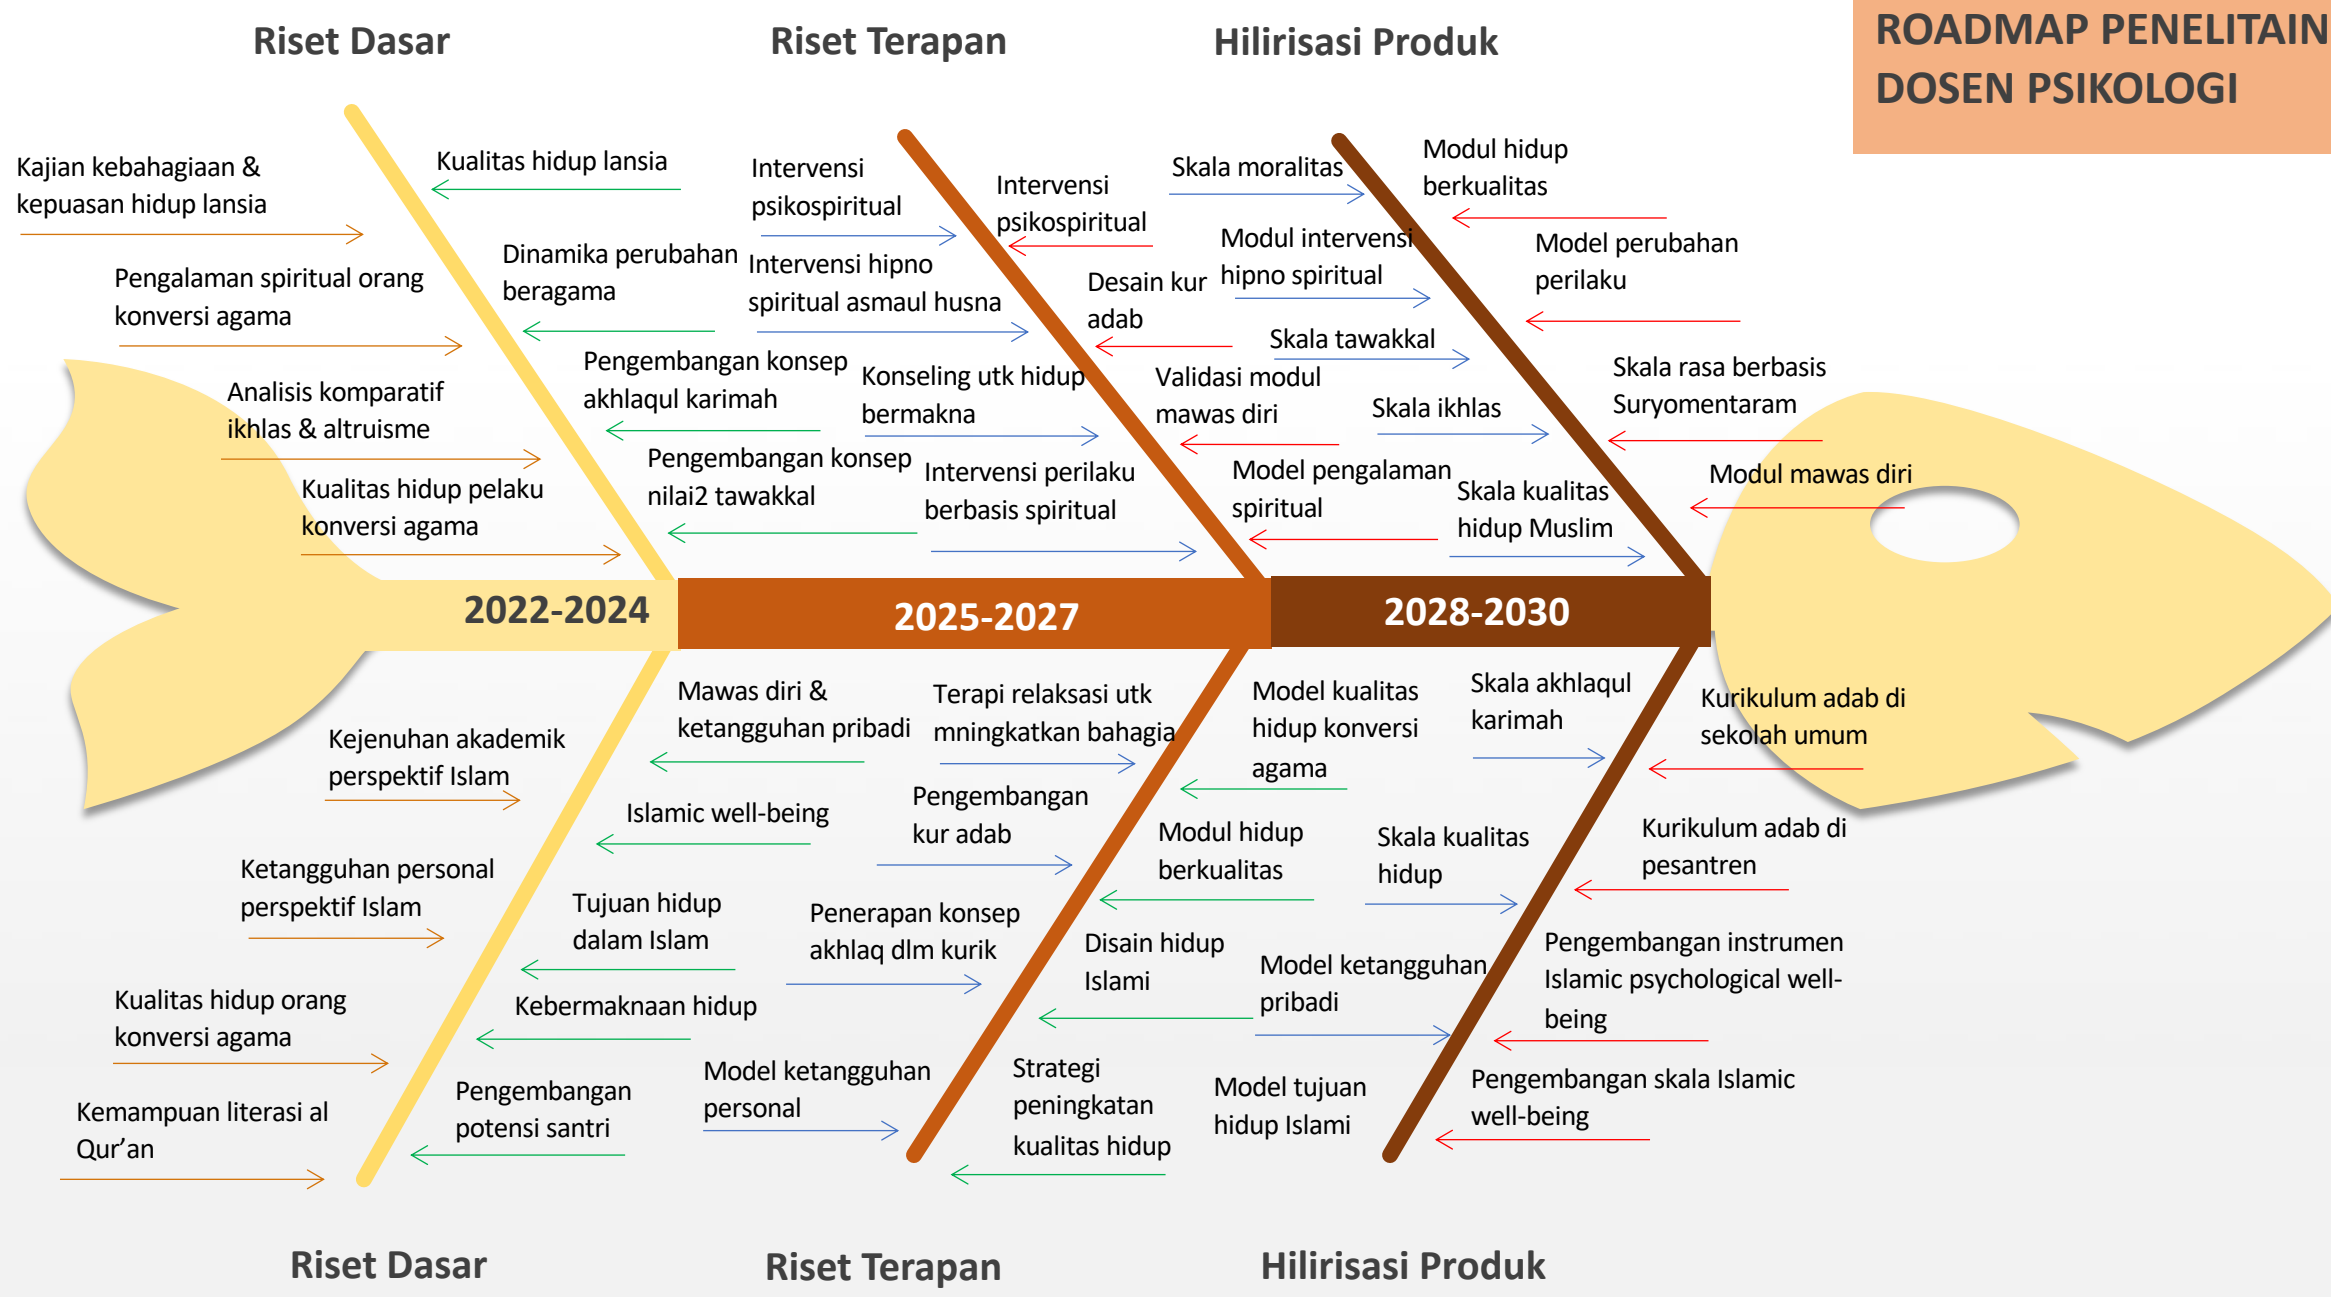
ROADMAP PENELITAIN DOSEN PSIKOLOGI

Riset Dasar

Riset Terapan

Hilirisasi Produk

Kajian kebahagiaan & kepuasan hidup lansia

Kualitas hidup lansia

Pengalaman spiritual orang konversi agama

Dinamika perubahan beragama

Analisis komparatif ikhlas & altruisme

Pengembangan konsep akhlaqul karimah

Kualitas hidup pelaku konversi agama

Pengembangan konsep nilai2 tawakkal

Intervensi psikospiritual

Intervensi hipno spiritual asmaul husna

Konseling utk hidup bermakna

Intervensi perilaku berbasis spiritual

Intervensi psikospiritual

Desain kur adab

Validasi modul mawas diri

Model pengalaman spiritual

Skala moralitas

Modul intervensi hipno spiritual

Skala tawakkal

Skala ikhlas

Skala kualitas hidup Muslim

Modul hidup berkualitas

Model perubahan perilaku

Skala rasa berbasis Suryomentaram

Modul mawas diri

2022-2024

2025-2027

2028-2030

Kejenuhan akademik perspektif Islam

Mawas diri & ketangguhan pribadi

Islamic well-being

Ketangguhan personal perspektif Islam

Tujuan hidup dalam Islam

Kualitas hidup orang konversi agama

Kebermaknaan hidup

Kemampuan literasi al Qur'an

Pengembangan potensi santri

Terapi relaksasi utk mningkatkan bahagia

Pengembangan kur adab

Penerapan konsep akhlaq dlm kurik

Model ketangguhan personal

Model kualitas hidup konversi agama

Modul hidup berkualitas

Disain hidup Islami

Strategi peningkatan kualitas hidup

Skala akhlaqul karimah

Skala kualitas hidup

Model ketangguhan pribadi

Model tujuan hidup Islami

Kurikulum adab di sekolah umum

Kurikulum adab di pesantren

Pengembangan instrumen Islamic psychological well-being

Pengembangan skala Islamic well-being

Riset Dasar

Riset Terapan

Hilirisasi Produk